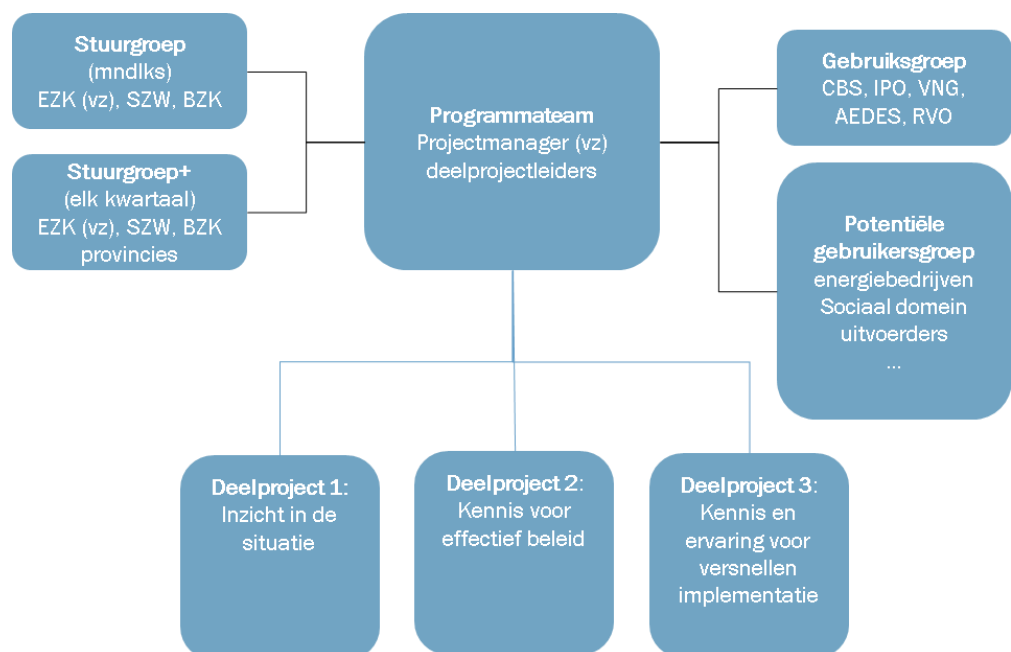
**Stuurgroep**
(mndlks)
EZK (vz), SZW, BZK

**Stuurgroep+**
(elk kwartaal)
EZK (vz), SZW, BZK
provincies

**Programmateam**
Projectmanager (vz)
deelprojectleiders

**Gebruiksgroep**
CBS, IPO, VNG,
AEDES, RVO

**Potentiële gebruikersgroep**
energiebedrijven
Sociaal domein
uitvoerders
...

**Deelproject 1**:
Inzicht in de situatie

**Deelproject 2**:
Kennis voor effectief beleid

**Deelproject 3**:
Kennis en ervaring voor versnellen implementatie